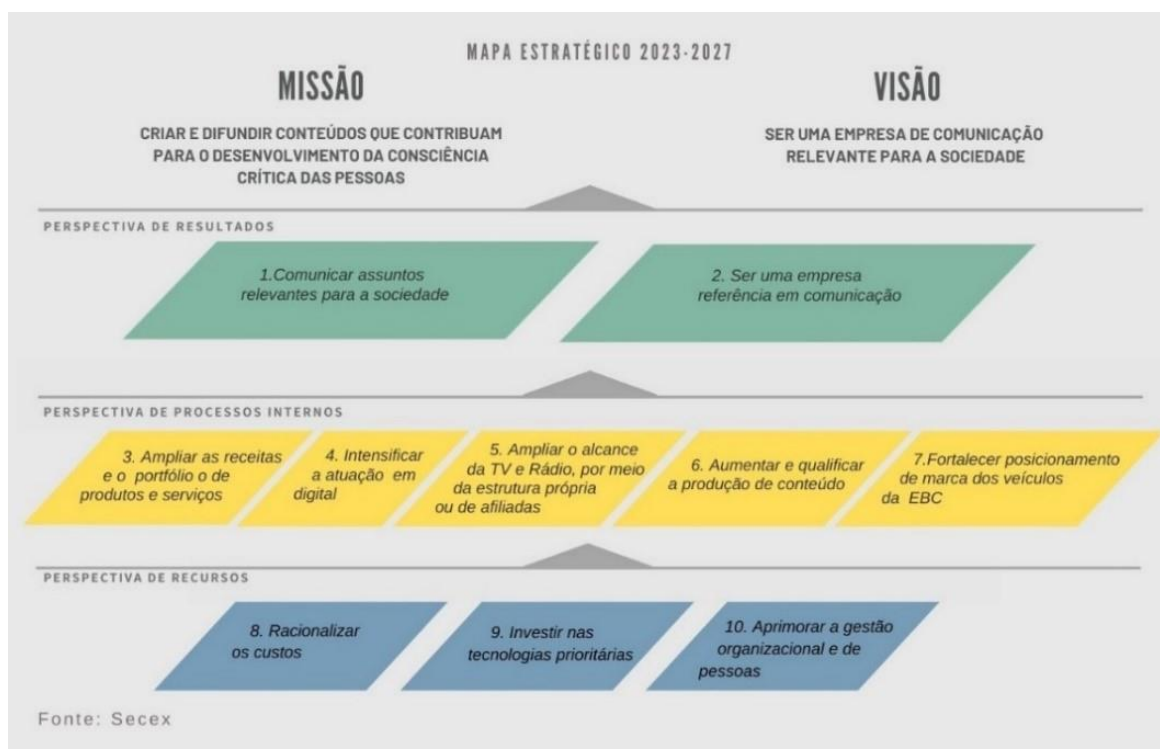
MAPA ESTRATÉGICO 2023-2027

MISSÃO

CRIAR E DIFUNDIR CONTEÚDOS QUE CONTRIBUAM PARA O DESENVOLVIMENTO DA CONSCIÊNCIA CRÍTICA DAS PESSOAS

VISÃO

SER UMA EMPRESA DE COMUNICAÇÃO RELEVANTE PARA A SOCIEDADE

PERSPECTIVA DE RESULTADOS

1.Comunicar assuntos relevantes para a sociedade

2. Ser uma empresa referência em comunicação

PERSPECTIVA DE PROCESSOS INTERNOS

3. Ampliar as receitas e o portfólio o de produtos e serviços

4. Intensificar a atuação em digital

5. Ampliar o alcance da TV e Rádio, por meio da estrutura própria ou de afiliadas

6. Aumentar e qualificar a produção de conteúdo

7.Fortalecer posicionamento de marca dos veículos da EBC

PERSPECTIVA DE RECURSOS

8. Racionalizar os custos

9. Investir nas tecnologias prioritárias

10. Aprimorar a gestão organizacional e de pessoas

Fonte: Secex